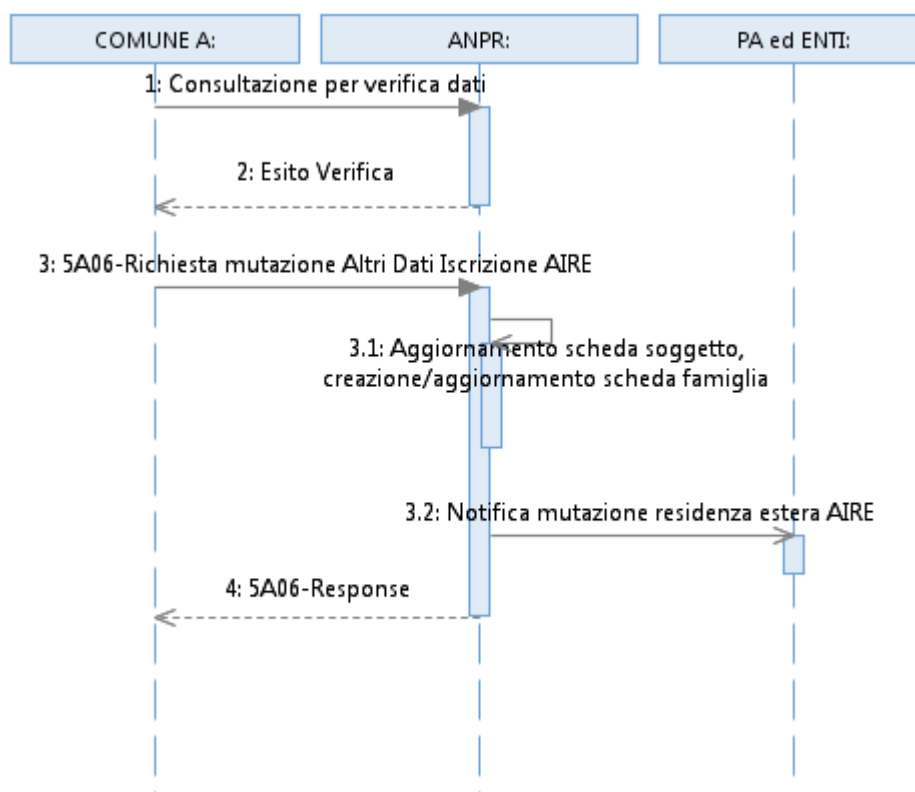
COMUNE A:

ANPR:

PA ed ENTI:

1: Consultazione per verifica dati

2: Esito Verifica

3: 5A06-Richiesta mutazione Altri Dati Iscrizione AIRE

3.1: Aggiornamento scheda soggetto, creazione/aggiornamento scheda famiglia

3.2: Notifica mutazione residenza estera AIRE

4: 5A06-Response